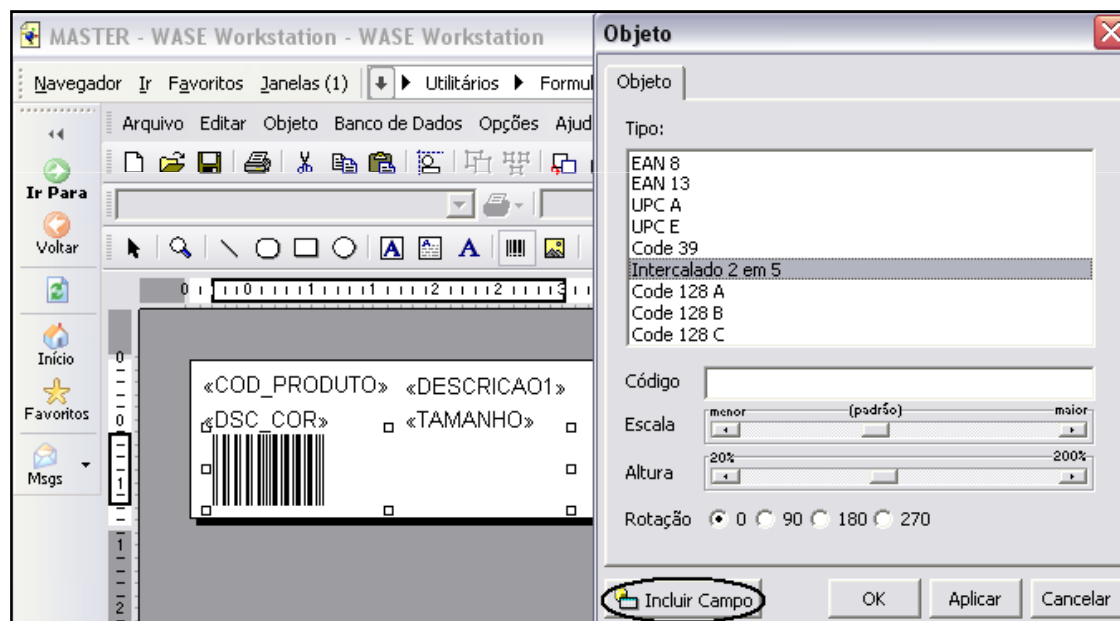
MASTER - WASE Workstation - WASE Workstation

Navegador Ir Favoritos Janelas (1) Utilitários Formul

Arquivo Editar Objeto Banco de Dados Opções Ajud

Ir Para
Voltar
Início
Favoritos
Msgs

0 1 1 2 2 3

«COD_PRODUTO» «DESCRICAO1»
«DSC_COR» «TAMANHO»

Objeto

Objeto

Tipo:

EAN 8
EAN 13
UPC A
UPC E
Code 39
Intercalado 2 em 5
Code 128 A
Code 128 B
Code 128 C

Código

Escala menor (padrão) maior

Altura 20% 200%

Rotação 0 90 180 270

Incluir Campo OK Aplicar Cancelar